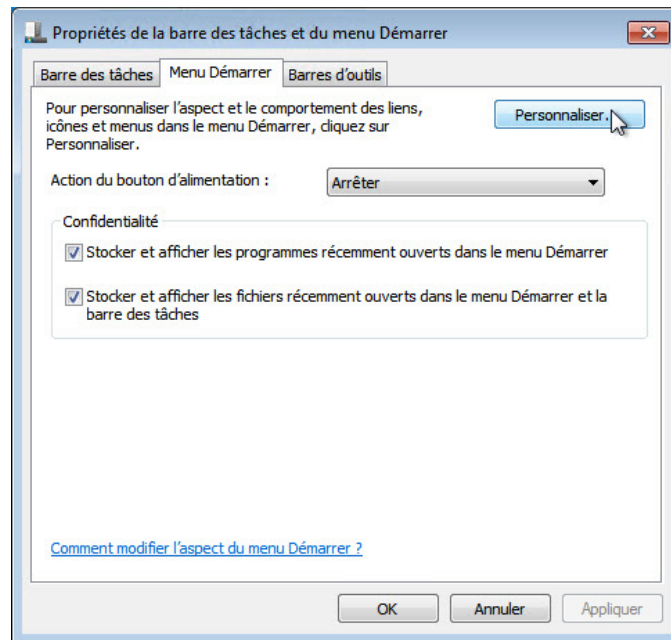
Propriétés de la barre des tâches et du menu Démarrer

Barre des tâches | Menu Démarrer | Barres d'outils

Pour personnaliser l'aspect et le comportement des liens, icônes et menus dans le menu Démarrer, cliquez sur Personnaliser.

Personnaliser...

Action du bouton d'alimentation :

Arrêter

Confidentialité

Stocker et afficher les programmes récemment ouverts dans le menu Démarrer

Stocker et afficher les fichiers récemment ouverts dans le menu Démarrer et la barre des tâches

Comment modifier l'aspect du menu Démarrer ?

OK

Annuler

Appliquer